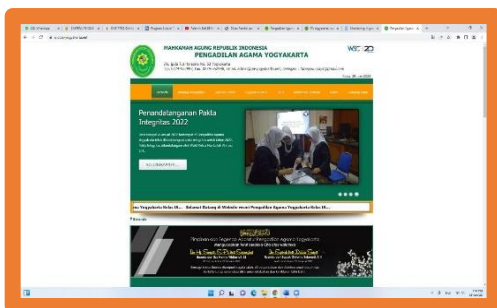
MAHKAMAH AGUNG REPUBLIK INDONESIA
PENGADILAN AGAMA YOGYAKARTA

WBK ZI

Penandatanganan Pakta Integritas 2022

na Yogyakarta Kelas IA... Selamat Datang di Website resmi Pengadilan Agama Yogyakarta Kelas IA...

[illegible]